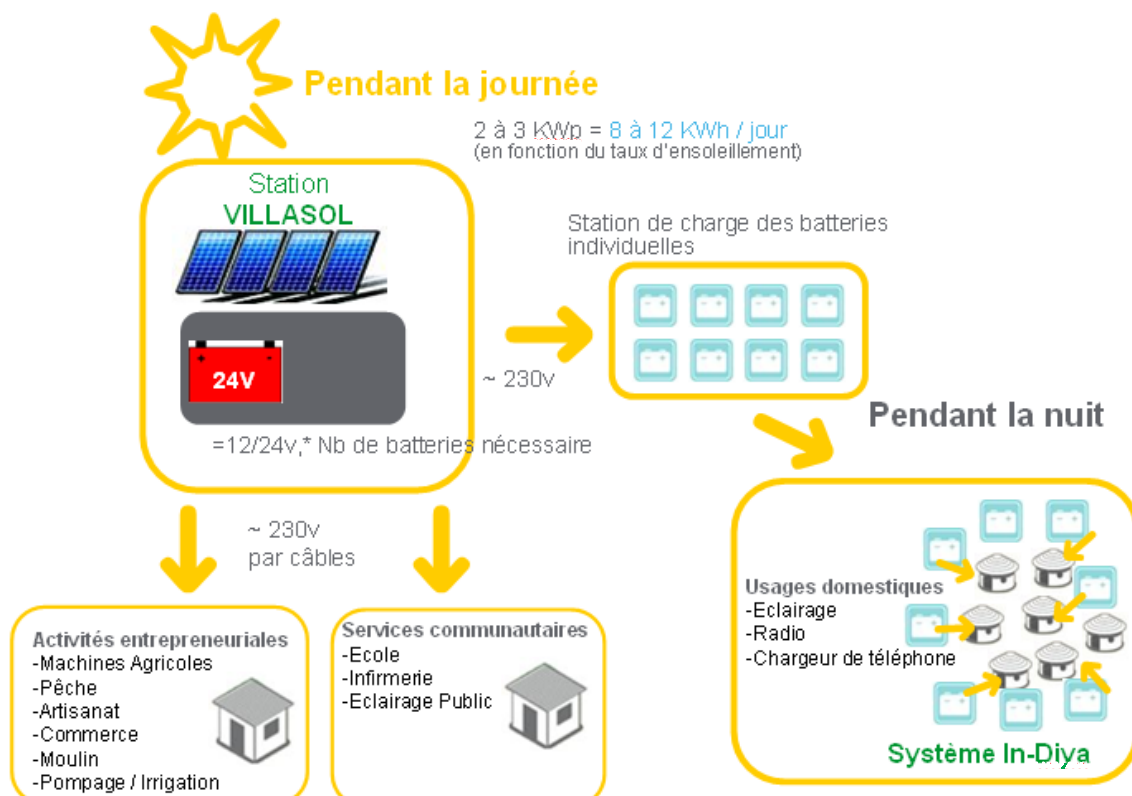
Pendant la journée

2 à 3 KWp = 8 à 12 KWh / jour
(en fonction du taux d'ensoleillement)

Station
VILLASOL

24V

=12/24v,* Nb de batteries nécessaire

Station de charge des batteries individuelles

~ 230v

Pendant la nuit

~ 230v
par câbles

Activités entrepreneuriales
-Machines Agricoles
-Pêche
-Artisanat
-Commerce
-Moulin
-Pompage / Irrigation

Services communautaires
-Ecole
-Infirmerie
-Eclairage Public

Usages domestiques
-Eclairage
-Radio
-Chargeur de téléphone

Système In-Diya